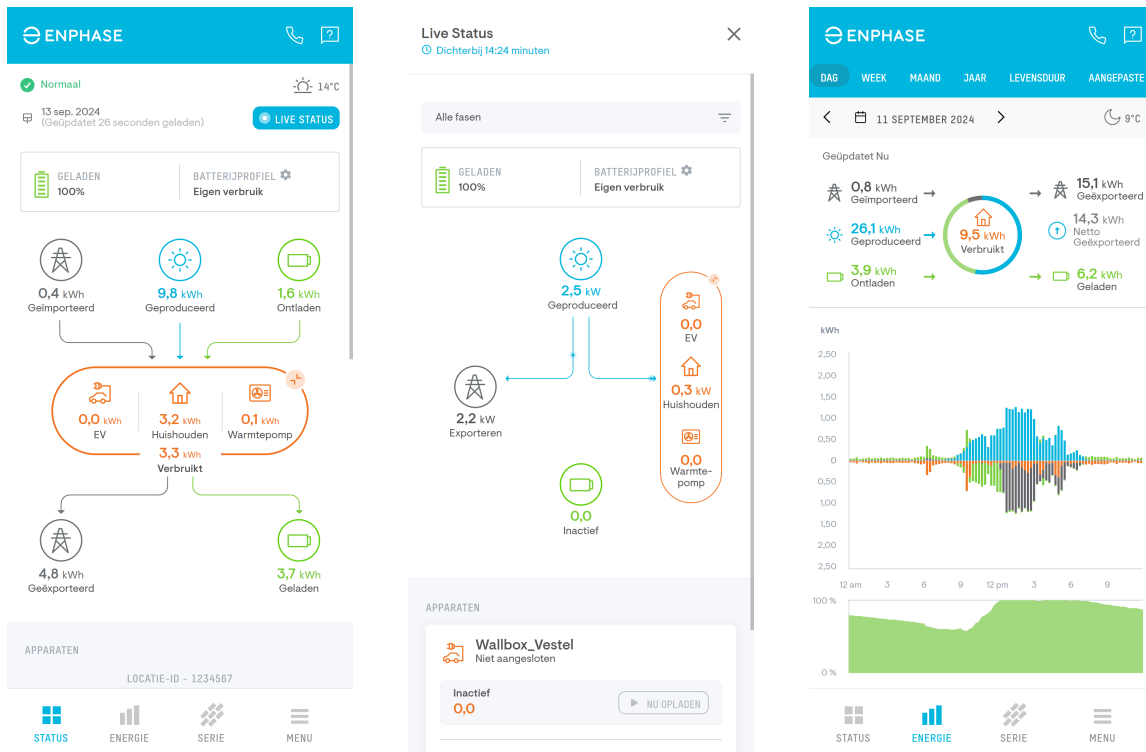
ENPHASE

Normaal
14°C
13 sep. 2024
(Geüpdatet 26 seconden geleden)
LIVE STATUS

GELADEN
100%
BATTERIJPROFIEL
Eigen verbruik

0,4 kWh
Geïmporteerd
9,8 kWh
Geproduceerd
1,6 kWh
Ontladen

0,0 kWh
EV
3,2 kWh
Huishouden
0,1 kWh
Warmtepomp
3,3 kWh
Verbruikt

4,8 kWh
Geëxporteerd
3,7 kWh
Geladen

APPARATEN
LOCATIE-ID - 1234567

STATUS
ENERGIE
SERIE
MENU

Live Status
Dichterbij 14:24 minuten

Alle fasen

GELADEN
100%
BATTERIJPROFIEL
Eigen verbruik

2,5 kW
Geproduceerd
2,2 kW
Exporteren
0,0
EV
0,3 kW
Huishouden
0,0
Warmtepomp
0,0
Inactief

APPARATEN
Wallbox_Vestel
Niet aangesloten
Inactief
0,0
NU OPLADEN

ENPHASE
DAG
WEEK
MAAND
JAAR
LEVENSDUUR
AANGEPASTE

11 SEPTEMBER 2024
9°C

Geüpdatet Nu
0,8 kWh
Geïmporteerd
26,1 kWh
Geproduceerd
3,9 kWh
Ontladen
9,5 kWh
Verbruikt
15,1 kWh
Geëxporteerd
14,3 kWh
Netto Geëxporteerd
6,2 kWh
Geladen

kWh
2,50
2,00
1,50
1,00
0,50
0
0,50
1,00
1,50
2,00
2,50
12 am
3
6
9
12 pm
3
6
9
100 %
0 %

STATUS
ENERGIE
SERIE
MENU